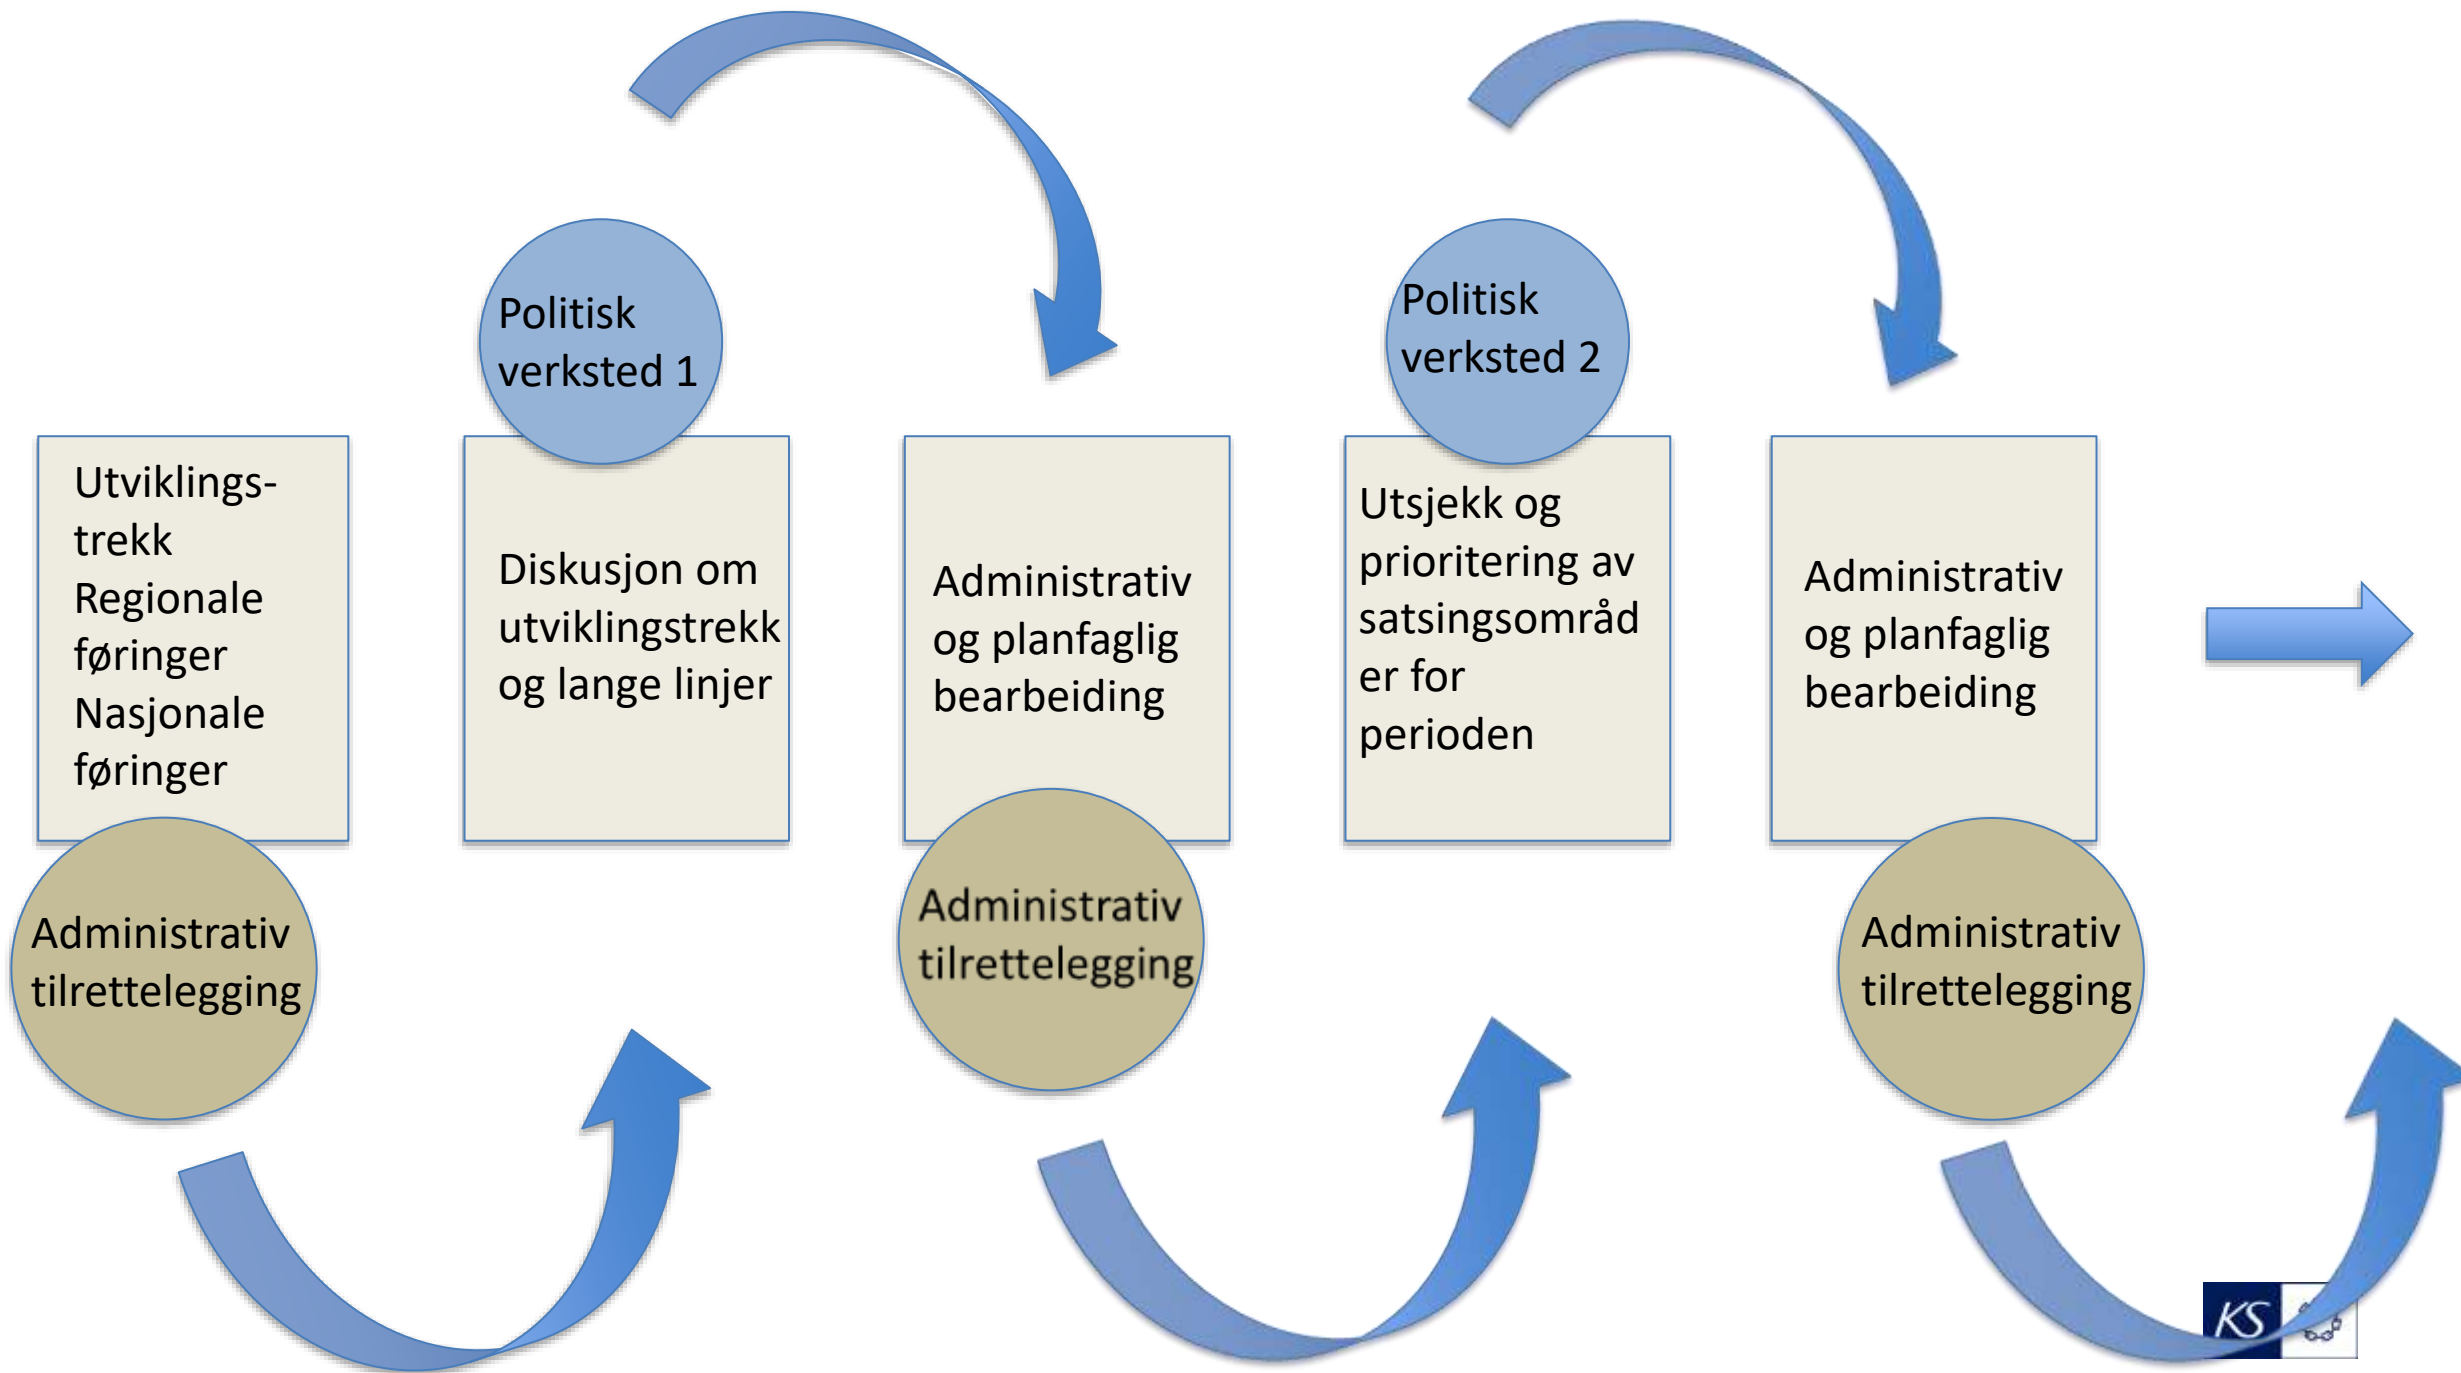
Politisk verksted 1

Politisk verksted 2

Utviklings-trekk Regionale føringer Nasjonale føringer

Diskusjon om utviklingstrekk og lange linjer

Administrativ og planfaglig bearbeiding

Utsjekk og prioritering av satsingsområder for perioden

Administrativ og planfaglig bearbeiding

Administrativ tilrettelegging

Administrativ tilrettelegging

Administrativ tilrettelegging

KS